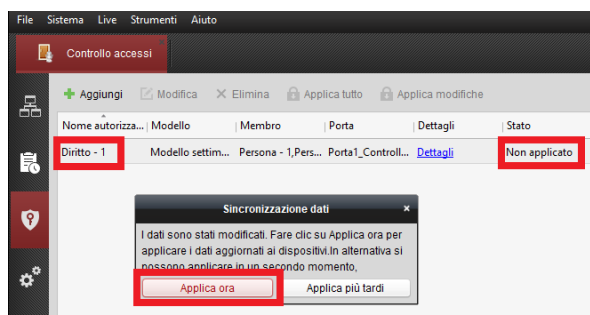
File Sistema Live Strumenti Aiuto

Controllo accessi

Aggiungi Modifica Elimina Applica tutto Applica modifiche

| Nome autorizza... | Modello | Membro | Porta | Dettagli | Stato |
|---|---|---|---|---|---|
| Diritto - 1 | Modello settim... | Persona - 1,Pers... | Porta1_Controll... | Dettagli | Non applicato |

Sincronizzazione dati

I dati sono stati modificati. Fare clic su Applica ora per applicare i dati aggiornati ai dispositivi.In alternativa si possono applicare in un secondo momento,

Applica ora Applica più tardi